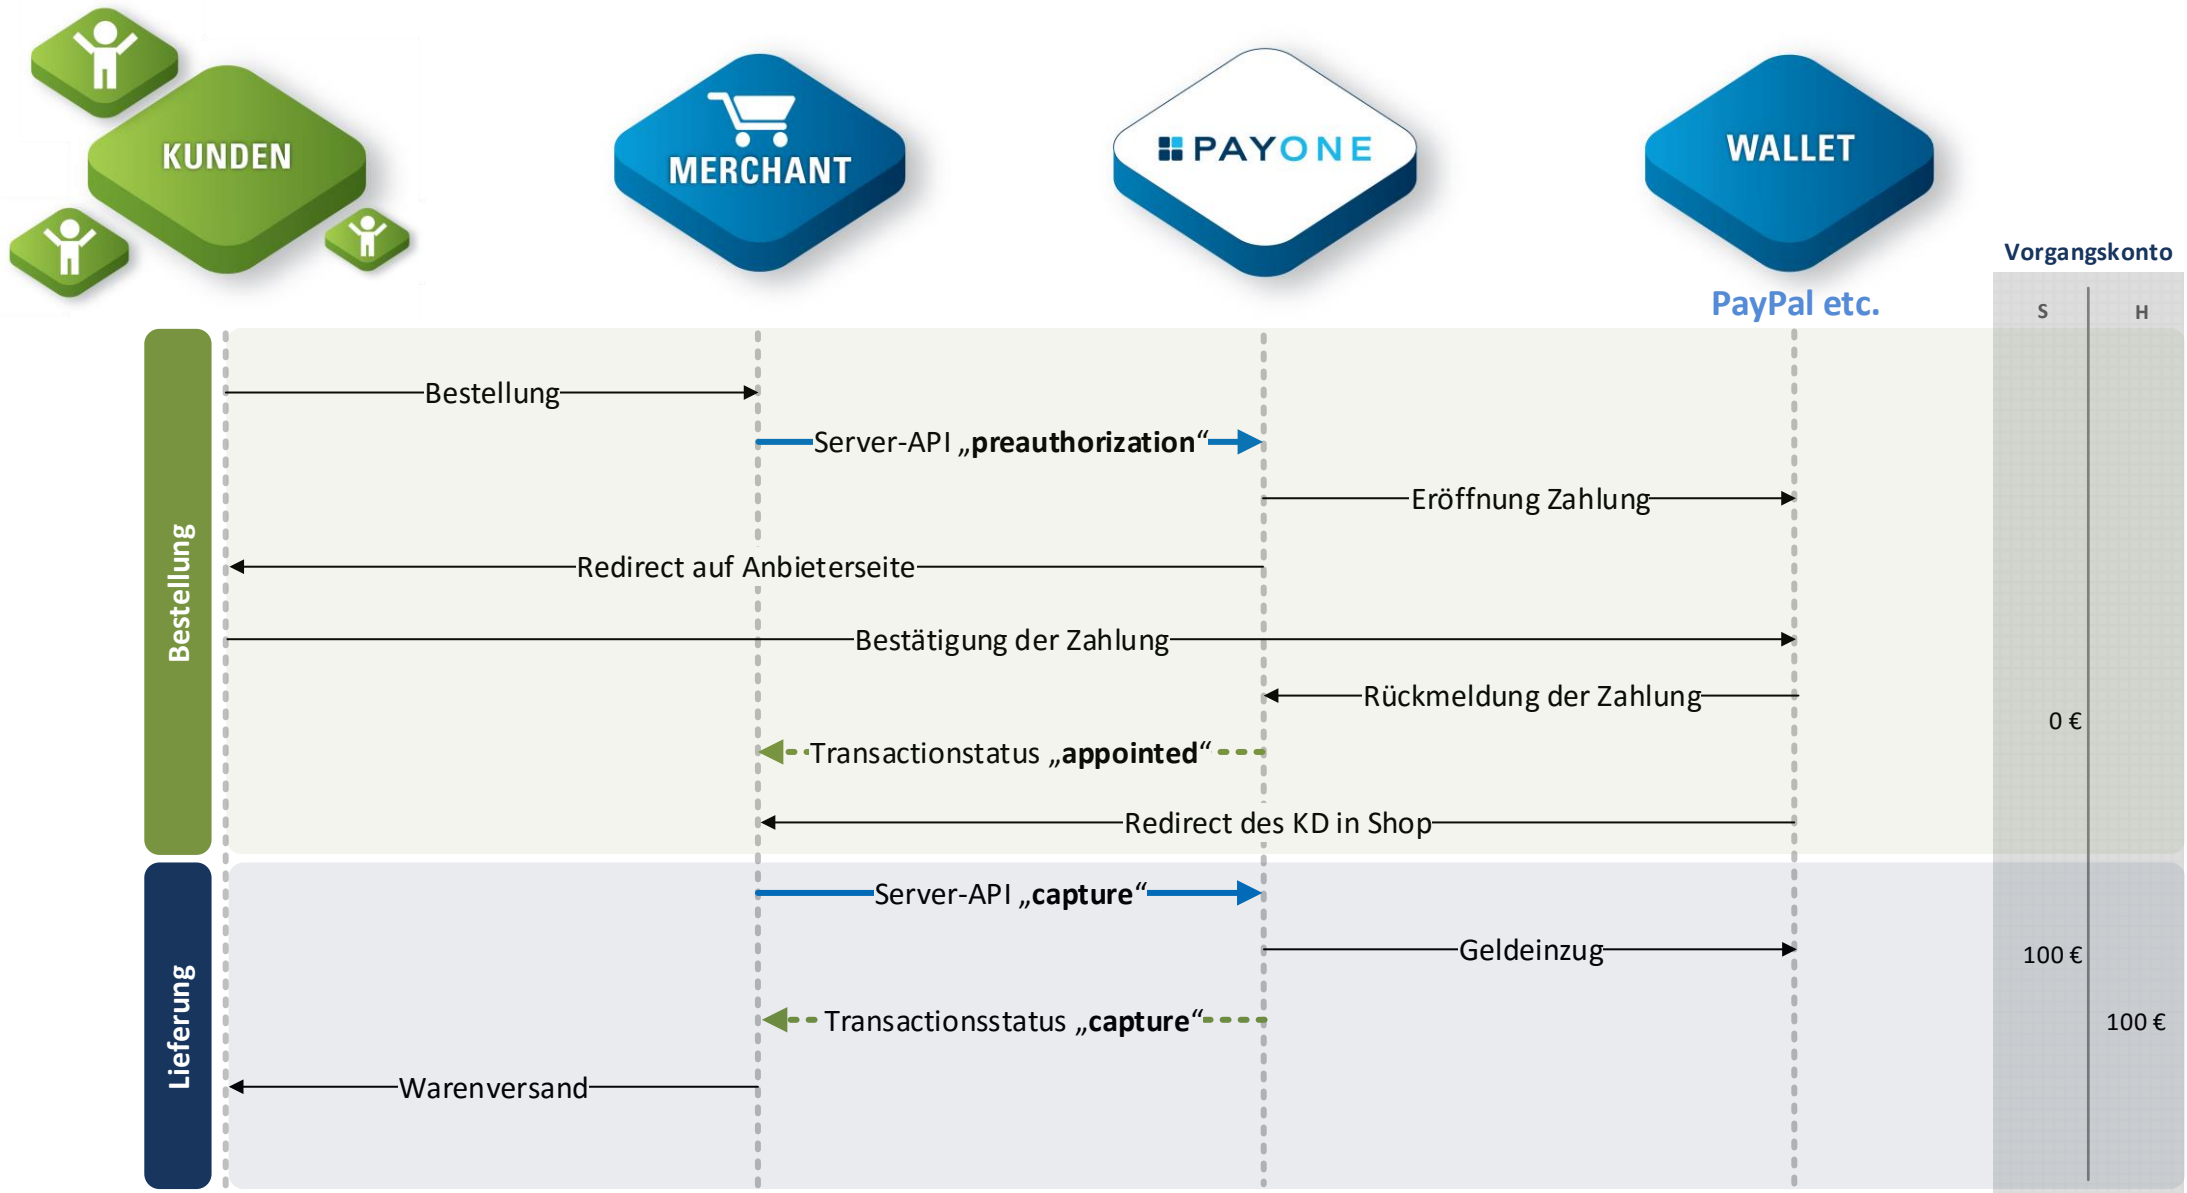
KUNDEN

MERCHANT

PAYONE

WALLET

PayPal etc.

Vorgangskonto

S

H

Bestellung

Bestellung

Server-API „**preauthorization**“

Eröffnung Zahlung

Redirect auf Anbieterseite

Bestätigung der Zahlung

Rückmeldung der Zahlung

0 €

Transactionstatus „**appointed**“

Redirect des KD in Shop

Lieferung

Server-API „**capture**“

Geldeinzug

100 €

Transactionsstatus „**capture**“

100 €

Warenversand